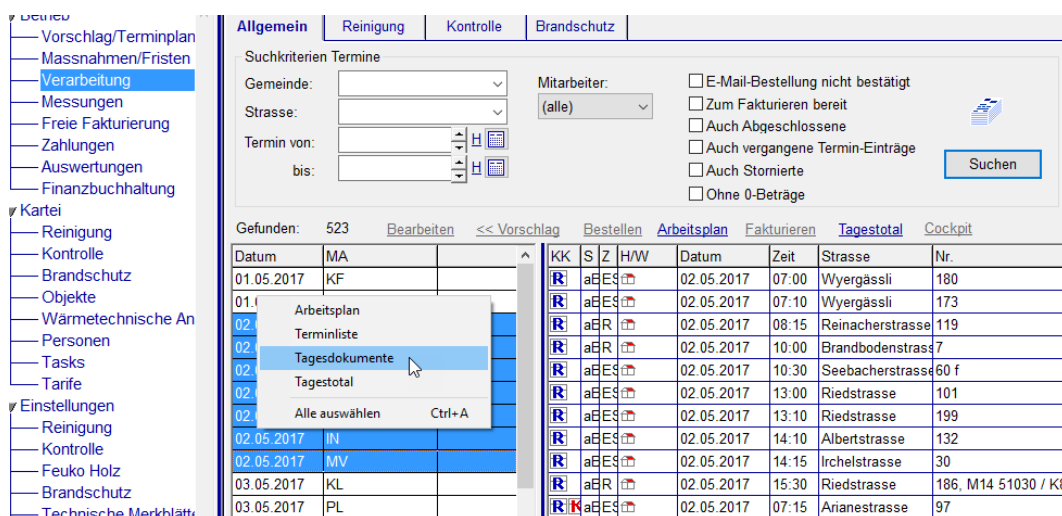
Betrieb
Vorschlag/Terminplan
Massnahmen/Fristen
Verarbeitung
Messungen
Freie Fakturierung
Zahlungen
Auswertungen
Finanzbuchhaltung
Kartei
Reinigung
Kontrolle
Brandschutz
Objekte
Wärmetechnische An
Personen
Tasks
Tarife
Einstellungen
Reinigung
Kontrolle
Feuko Holz
Brandschutz
Technische Merkblätt

Allgemein | Reinigung | Kontrolle | Brandschutz

Suchkriterien Termine
Gemeinde:
Strasse:
Termin von: H
bis: H
Mitarbeiter:
(alle)
E-Mail-Bestellung nicht bestätigt
Zum Fakturieren bereit
Auch Abgeschlossene
Auch vergangene Termin-Einträge
Auch Stornierte
Ohne 0-Beträge
Suchen

Gefunden: 523 Bearbeiten << Vorschlag Bestellen Arbeitsplan Fakturieren Tagestotal Cockpit

| Datum | MA |
|---|---|
| 01.05.2017 | KF |
| 01.0 | |
| 02.0 | |
| 02.0 | |
| 02.0 | |
| 02.0 | |
| 02.0 | |
| 02.0 | |
| 02.05.2017 | IN |
| 02.05.2017 | MV |
| 03.05.2017 | KL |
| 03.05.2017 | PL |

Arbeitsplan
Terminliste
Tagesdokumente
Tagestotal
Alle auswählen Ctrl+A

| KK | S | Z | H/W | Datum | Zeit | Strasse | Nr. |
|---|---|---|---|---|---|---|---|
| R | a | E | S | 02.05.2017 | 07:00 | Wyergässli | 180 |
| R | a | E | S | 02.05.2017 | 07:10 | Wyergässli | 173 |
| R | a | E | R | 02.05.2017 | 08:15 | Reinacherstrasse | 119 |
| R | a | E | R | 02.05.2017 | 10:00 | Brandbodenstrass | 7 |
| R | a | E | S | 02.05.2017 | 10:30 | Seebacherstrasse | 60 f |
| R | a | E | S | 02.05.2017 | 13:00 | Riedstrasse | 101 |
| R | a | E | S | 02.05.2017 | 13:10 | Riedstrasse | 199 |
| R | a | E | S | 02.05.2017 | 14:10 | Albertstrasse | 132 |
| R | a | E | S | 02.05.2017 | 14:15 | Irchelstrasse | 30 |
| R | a | E | R | 02.05.2017 | 15:30 | Riedstrasse | 186, M14 51030 / K |
| R K | a | E | S | 02.05.2017 | 07:15 | Arianestrasse | 97 |